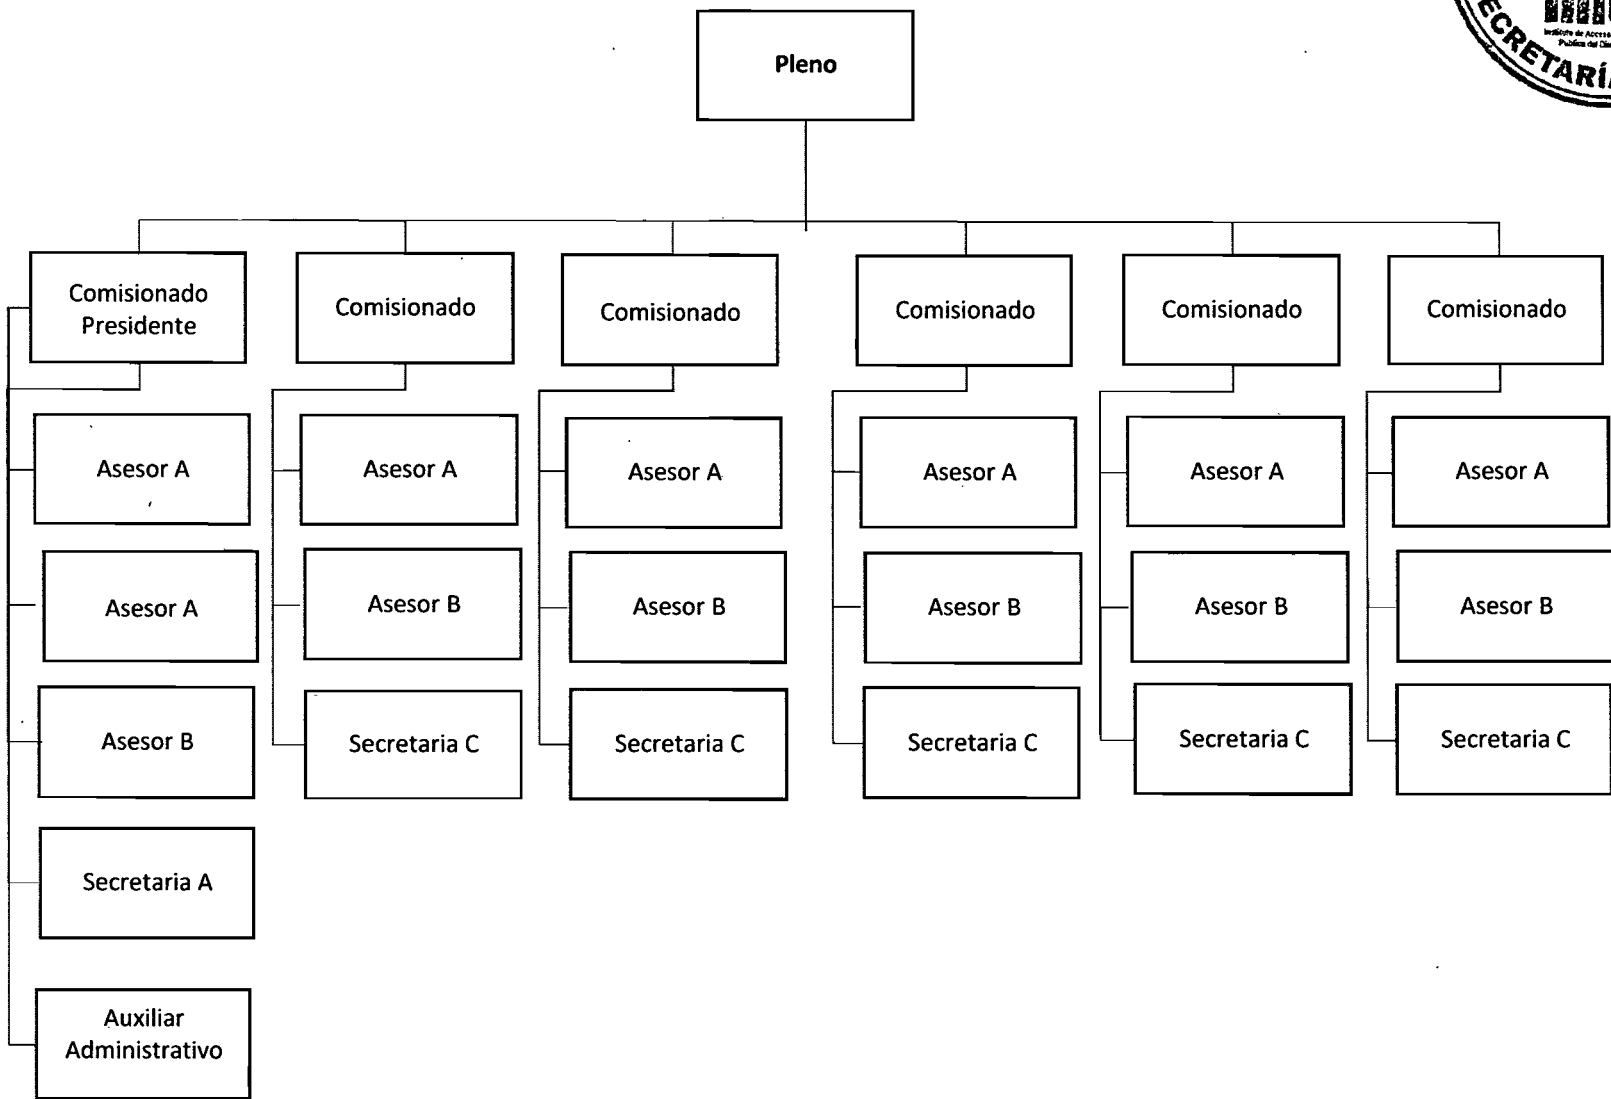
Pleno

Comisionado Presidente

Asesor A

Asesor A

Asesor B

Secretaria A

Auxiliar Administrativo

Comisionado

Asesor A

Asesor B

Secretaria C

Comisionado

Asesor A

Asesor B

Secretaria C

Comisionado

Asesor A

Asesor B

Secretaria C

Comisionado

Asesor A

Asesor B

Secretaria C

Comisionado

Asesor A

Asesor B

Secretaria C

CRETARÍ
Instituto de Acceso
Pública del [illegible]